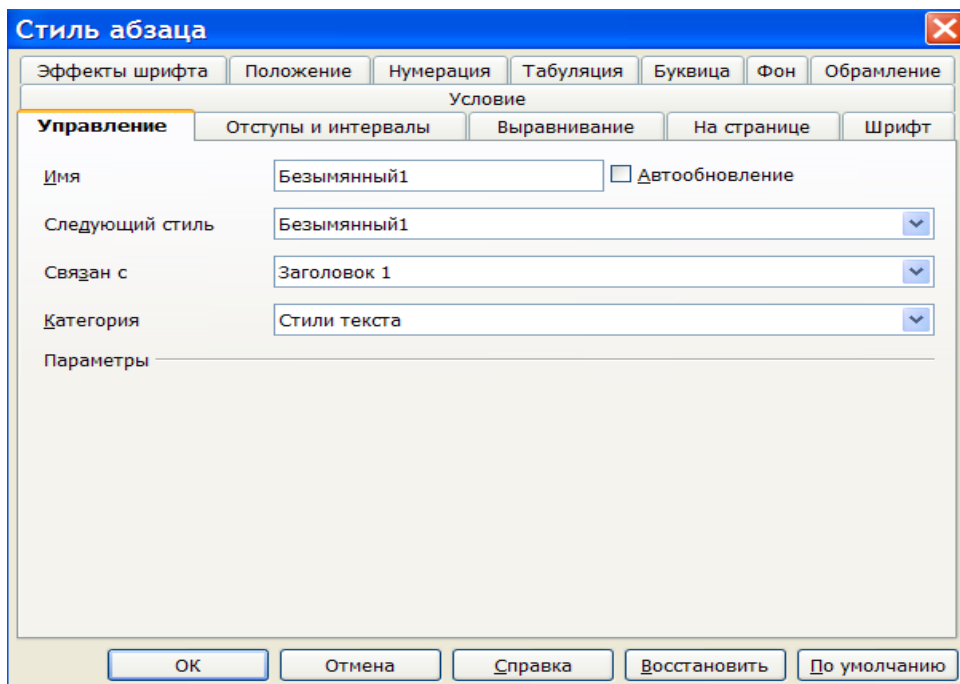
Стиль абзаца

Эффекты шрифта | Положение | Нумерация | Табуляция | Буквица | Фон | Обрамление
Условие
Управление | Отступы и интервалы | Выравнивание | На странице | Шрифт

Имя Безымянный1 Автообновление

Следующий стиль Безымянный1

Связан с Заголовок 1

Категория Стили текста

Параметры

OK Отмена Справка Восстановить По умолчанию